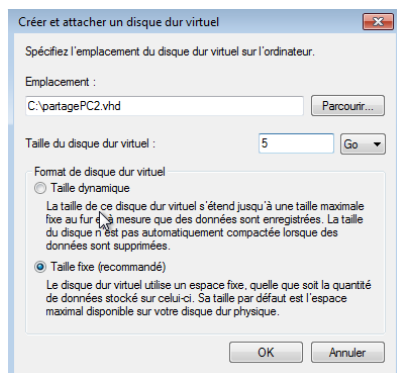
Créer et attacher un disque dur virtuel

Spécifiez l'emplacement du disque dur virtuel sur l'ordinateur.

Emplacement :

C:\partagePC2.vhd

Parcourir...

Taille du disque dur virtuel :

5

Go

Format de disque dur virtuel

Taille dynamique

La taille de ce disque dur virtuel s'étend jusqu'à une taille maximale fixe au fur et à mesure que des données sont enregistrées. La taille du disque n'est pas automatiquement compactée lorsque des données sont supprimées.

Taille fixe (recommandé)

Le disque dur virtuel utilise un espace fixe, quelle que soit la quantité de données stocké sur celui-ci. Sa taille par défaut est l'espace maximal disponible sur votre disque dur physique.

OK

Annuler